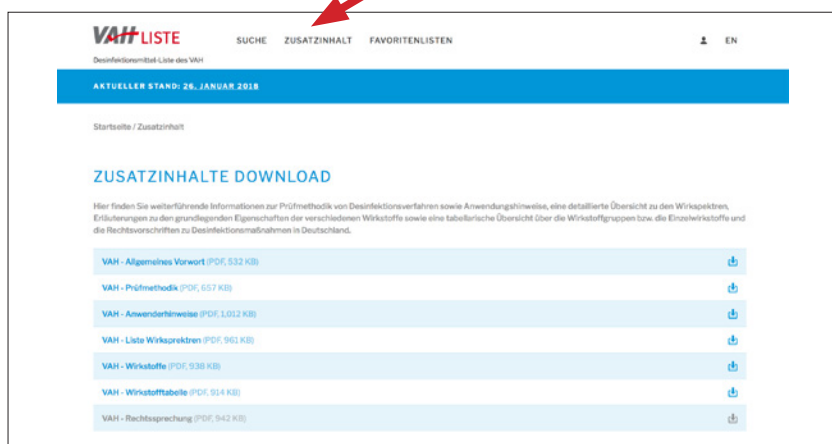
VAH LISTE

Desinfektionsmittel-Liste des VAH

SUCHE ZUSATZINHALT FAVORITENLISTEN

EN

AKTUELLER STAND: 26. JANUAR 2018

Startseite / Zusatzinhalt

ZUSATZINHALTE DOWNLOAD

Hier finden Sie weiterführende Informationen zur Prüfmethodik von Desinfektionsverfahren sowie Anwendungshinweise, eine detaillierte Übersicht zu den Wirkspektren, Erläuterungen zu den grundlegenden Eigenschaften der verschiedenen Wirkstoffe sowie eine tabellarische Übersicht über die Wirkstoffgruppen bzw. die Einzelwirkstoffe und die Rechtsvorschriften zu Desinfektionsmaßnahmen in Deutschland.

VAH - Allgemeines Vorwort (PDF, 532 KB)

VAH - Prüfmethodik (PDF, 657 KB)

VAH - Anwenderhinweise (PDF, 1.012 KB)

VAH - Liste Wirkspektren (PDF, 961 KB)

VAH - Wirkstoffe (PDF, 938 KB)

VAH - Wirkstofftabelle (PDF, 914 KB)

VAH - Rechtssprechung (PDF, 942 KB)